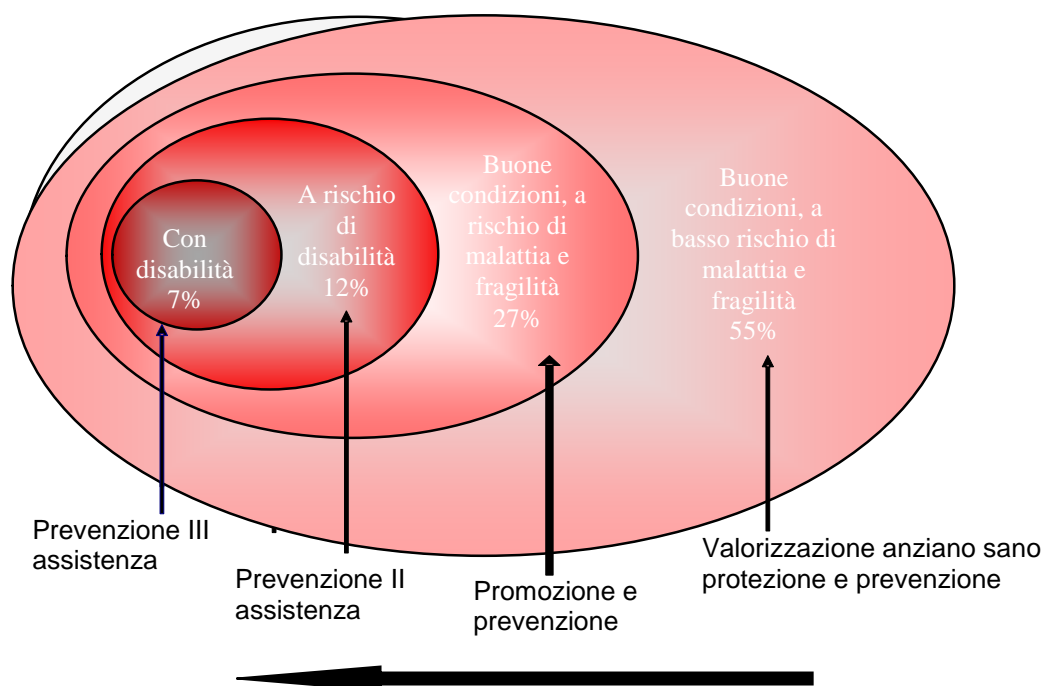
Con disabilità 7%

A rischio di disabilità 12%

Buone condizioni, a rischio di malattia e fragilità 27%

Buone condizioni, a basso rischio di malattia e fragilità 55%

Prevenzione III assistenza

Prevenzione II assistenza

Promozione e prevenzione

Valorizzazione anziano sano protezione e prevenzione